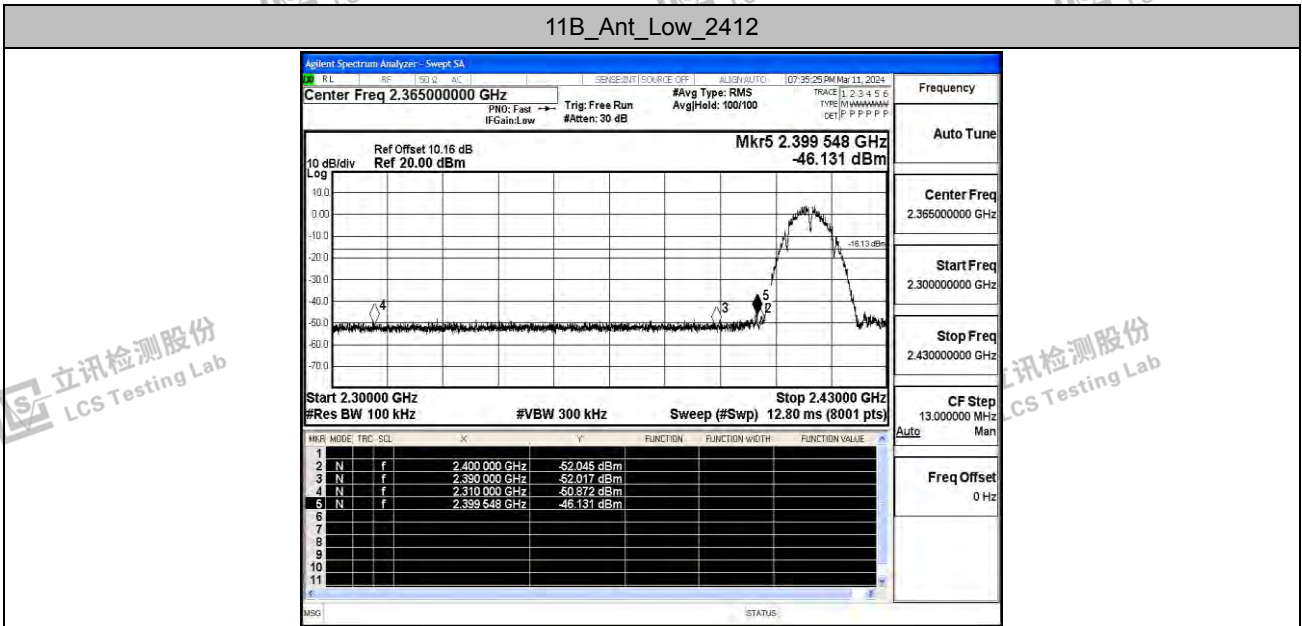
11B_Ant_Low_2412

Agilent Spectrum Analyzer - Swept SA

RL RF 50 Ω AC SENSE:INT SOURCE OFF ALIGN AUTO 07:35:25 PM Mar 11, 2024

Center Freq 2.365000000 GHz

PNO: Fast IFGain:Low Trig: Free Run #Atten: 30 dB #Avg Type: RMS Avg|Hold: 100/100

TRACE 1 2 3 4 5 6 TYPE M WWWWW DET P P P P P P

Frequency

Ref Offset 10.16 dB
10 dB/div Ref 20.00 dBm

Mkr5 2.399 548 GHz
-46.131 dBm

Log
10.0
0.00
-10.0
-20.0
-30.0
-40.0
-50.0
-60.0
-70.0

-16.13 dBm

4 3 5 2

Start 2.30000 GHz
#Res BW 100 kHz
#VBW 300 kHz
Stop 2.43000 GHz
Sweep (#Swp) 12.80 ms (8001 pts)

Auto Tune

Center Freq
2.365000000 GHz

Start Freq
2.300000000 GHz

Stop Freq
2.430000000 GHz

CF Step
13.000000 MHz
Auto Man

Freq Offset
0 Hz

| MKR | MODE | TRC | SCL | X | Y | FUNCTION | FUNCTION WIDTH | FUNCTION VALUE |
|---|---|---|---|---|---|---|---|---|
| 1 | | | | | | | | |
| 2 | N | | f | 2.400 000 GHz | -52.045 dBm | | | |
| 3 | N | | f | 2.390 000 GHz | -52.017 dBm | | | |
| 4 | N | | f | 2.310 000 GHz | -50.872 dBm | | | |
| 5 | N | | f | 2.399 548 GHz | -46.131 dBm | | | |
| 6 | | | | | | | | |
| 7 | | | | | | | | |
| 8 | | | | | | | | |
| 9 | | | | | | | | |
| 10 | | | | | | | | |
| 11 | | | | | | | | |

MSG STATUS

立讯检测股份 LCS Testing Lab
立讯检测股份 LCS Testing Lab